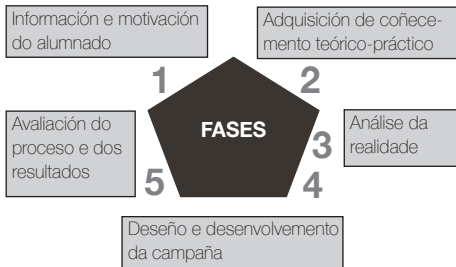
Información e motivación do alumnado

1

Adquisición de coñecemento teórico-práctico

2

FASES

Análise da realidade

3

4

Avaliación do proceso e dos resultados

5

Deseño e desenvolvemento da campaña